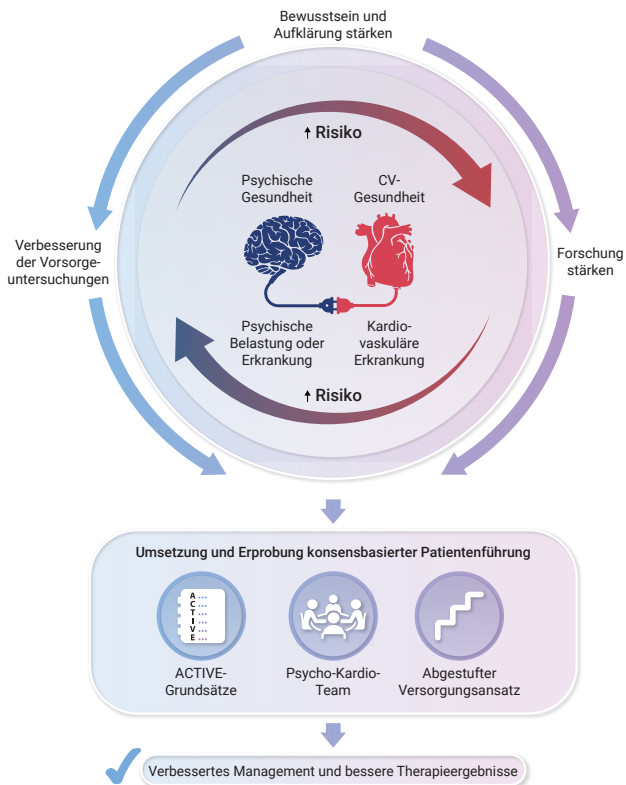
Bewusstsein und Aufklärung stärken

Verbesserung der Vorsorgeuntersuchungen

Forschung stärken

↑ Risiko

Psychische Gesundheit

CV-Gesundheit

Psychische Belastung oder Erkrankung

Kardiovaskuläre Erkrankung

↑ Risiko

Umsetzung und Erprobung konsensbasierter Patientenführung

A
C
T
I
V
E

ACTIVE-Grundsätze

Psycho-Kardio-Team

Abgestufter Versorgungsansatz

Verbessertes Management und bessere Therapieergebnisse